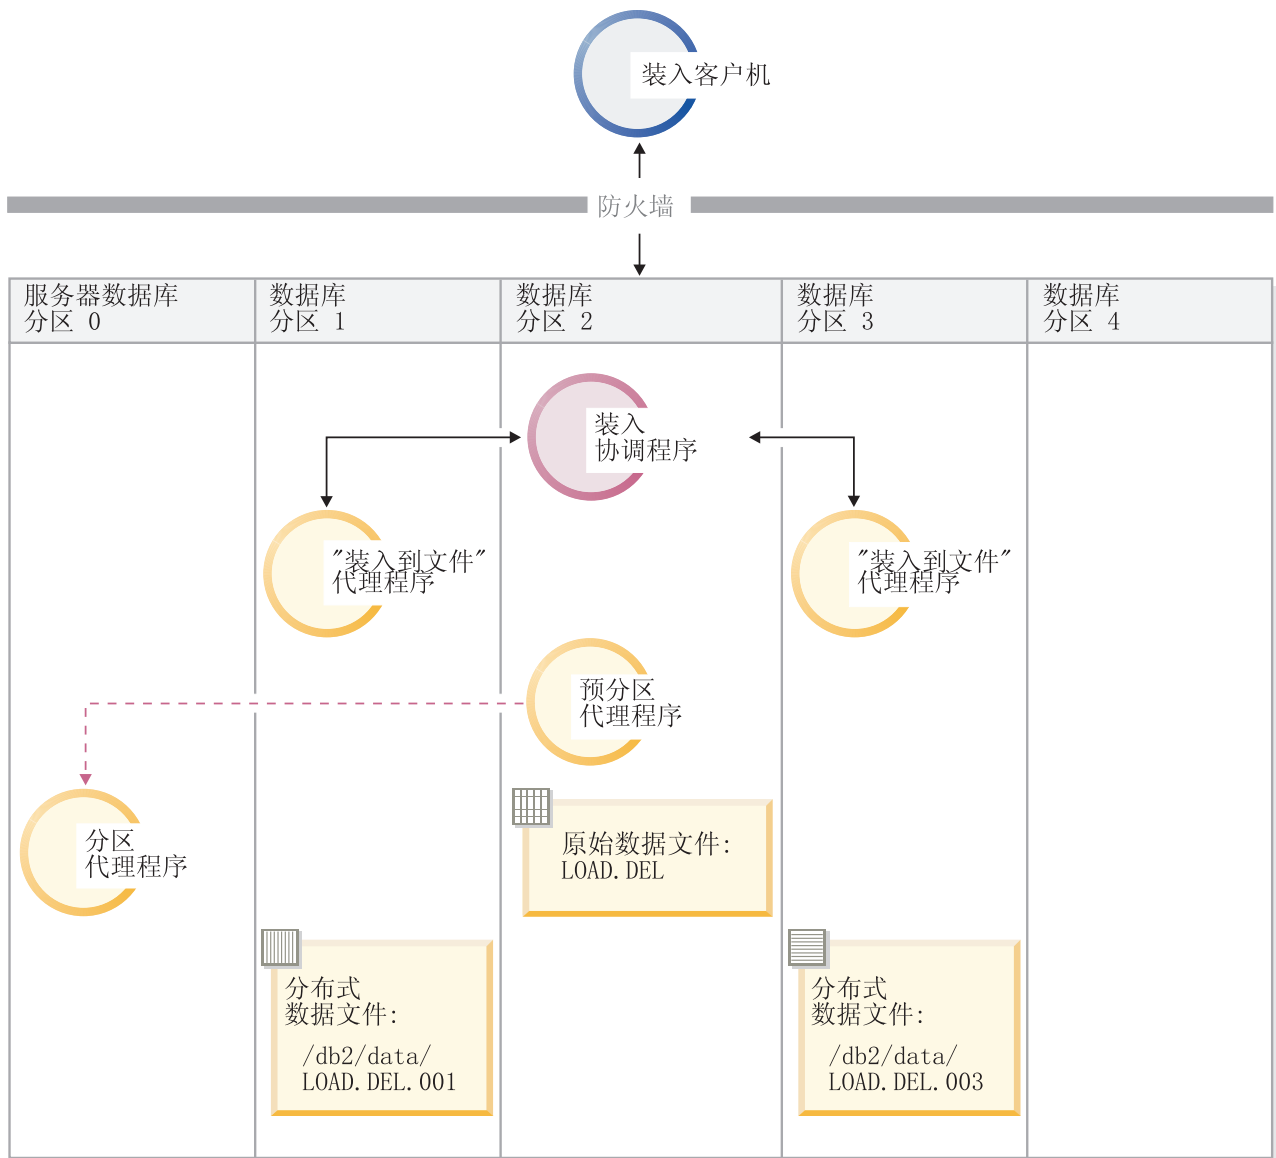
装入客户机

防火墙

| 服务器数据库 分区 0 | 数据库 分区 1 | 数据库 分区 2 | 数据库 分区 3 | 数据库 分区 4 |
|---|---|---|---|---|

装入
协调程序

"装入到文件"
代理程序

"装入到文件"
代理程序

预分区
代理程序

分区
代理程序

原始数据文件:
LOAD.DEL

分布式
数据文件:
/db2/data/
LOAD.DEL.001

分布式
数据文件:
/db2/data/
LOAD.DEL.003